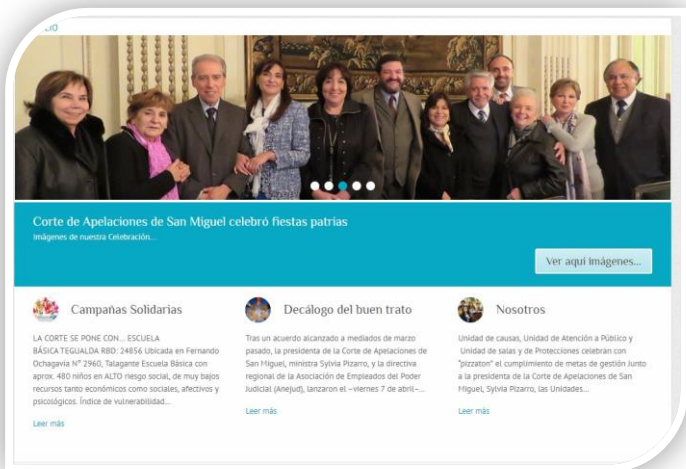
icio

Corte de Apelaciones de San Miguel celebró fiestas patrias

Imágenes de nuestra Celebración...

Ver aquí imágenes...

Campañas Solidarias

LA CORTE SE PONE CON... ESCUELA BÁSICA TEGUALDA RBD: 24856 Ubicada en Fernando Ochagavía N° 2960, Talagante Escuela Básica con aprox. 480 niños en ALTO riesgo social, de muy bajos recursos tanto económicos como sociales, afectivos y psicológicos. Índice de vulnerabilidad...

Leer más

Decálogo del buen trato

Tras un acuerdo alcanzado a mediados de marzo pasado, la presidenta de la Corte de Apelaciones de San Miguel, ministra Sylvia Pizarro, y la directiva regional de la Asociación de Empleados del Poder Judicial (Anejud), lanzaron el –viernes 7 de abril–...

Leer más

Nosotros

Unidad de causas, Unidad de Atención a Público y Unidad de salas y de Protecciones celebran con "pizzaton" el cumplimiento de metas de gestión junto a la presidenta de la Corte de Apelaciones de San Miguel, Sylvia Pizarro, las Unidades...

Leer más